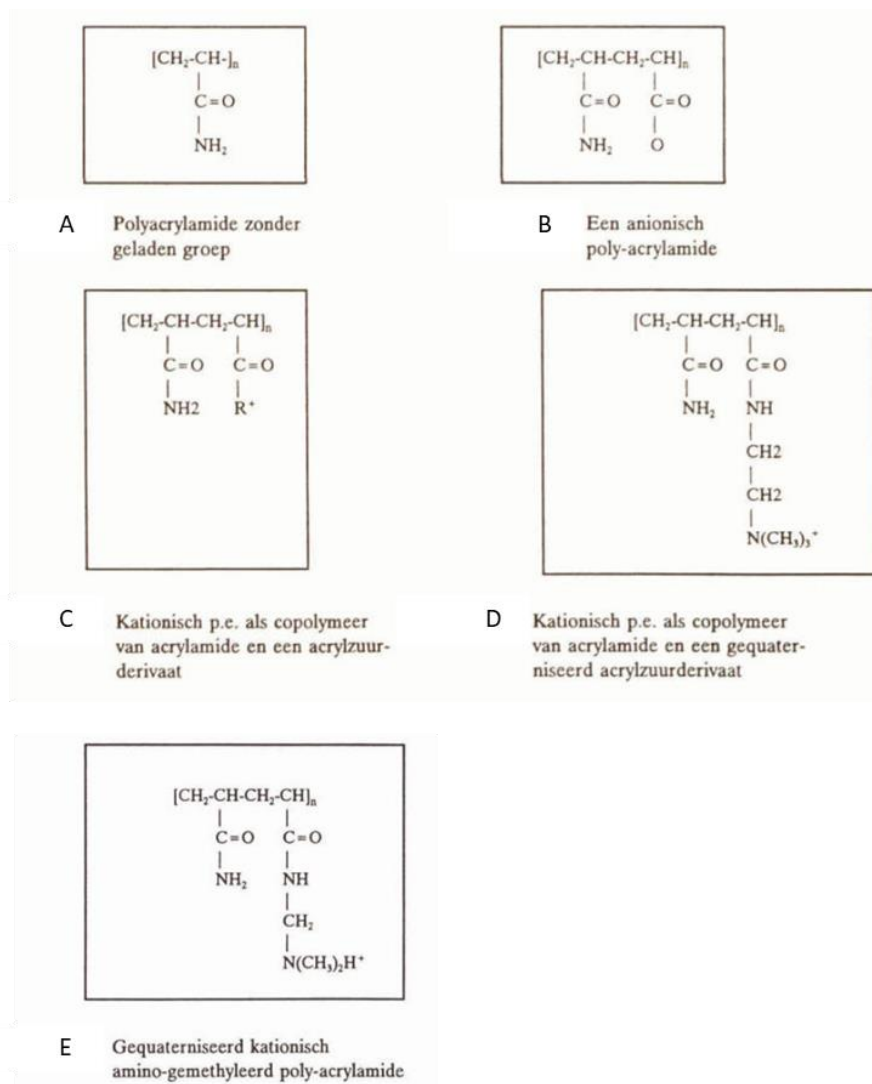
$[CH_2\text{-}CH\text{-}]_n$
|
C=O
|
$NH_2$

A Polyacrylamide zonder geladen groep

$[CH_2\text{-}CH\text{-}CH_2\text{-}CH]_n$
| |
C=O C=O
| |
$NH_2$ O

B Een anionisch poly-acrylamide

$[CH_2\text{-}CH\text{-}CH_2\text{-}CH]_n$
| |
C=O C=O
| |
NH2 $R^+$

C Kationisch p.e. als copolymeer van acrylamide en een acrylzuurderivaat

$[CH_2\text{-}CH\text{-}CH_2\text{-}CH]_n$
| |
C=O C=O
| |
$NH_2$ NH
|
CH2
|
CH2
|
$N(CH_3)_3^+$

D Kationisch p.e. als copolymeer van acrylamide en een gequaterniseerd acrylzuurderivaat

$[CH_2\text{-}CH\text{-}CH_2\text{-}CH]_n$
| |
C=O C=O
| |
$NH_2$ NH
|
$CH_2$
|
$N(CH_3)_2H^+$

E Gequaterniseerd kationisch amino-gemethyleerd poly-acrylamide